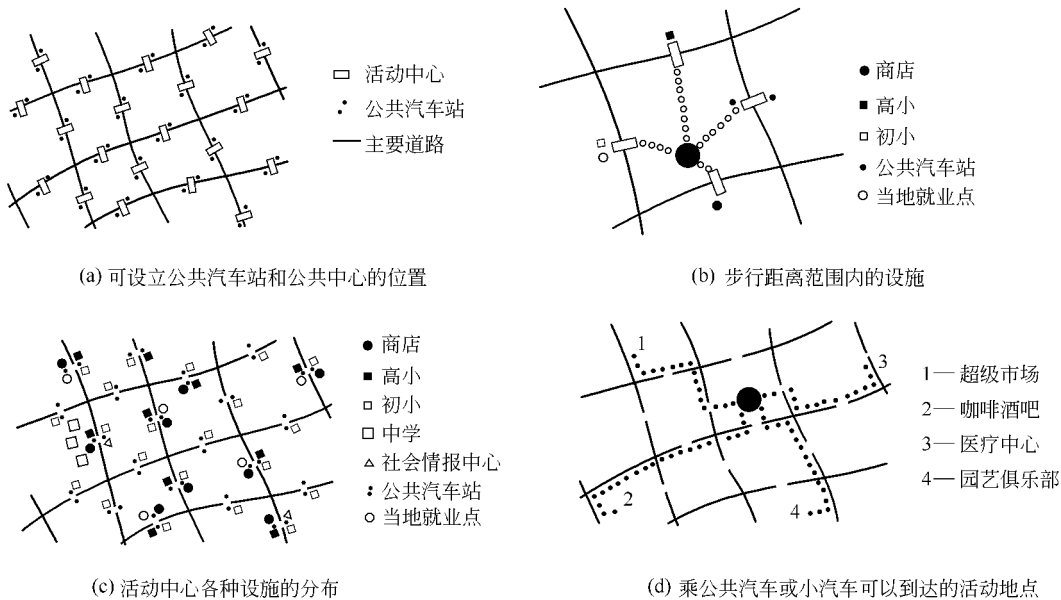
▭ 活动中心
⁚ 公共汽车站
— 主要道路

(a) 可设立公共汽车站和公共中心的位置

● 商店
■ 高小
□ 初小
• 公共汽车站
○ 当地就业点

(b) 步行距离范围内的设施

● 商店
■ 高小
□ 初小
□ 中学
△ 社会情报中心
⁚ 公共汽车站
○ 当地就业点

(c) 活动中心各种设施的分布

1
2
3
4

1— 超级市场
2— 咖啡酒吧
3— 医疗中心
4— 园艺俱乐部

(d) 乘公共汽车或小汽车可以到达的活动地点